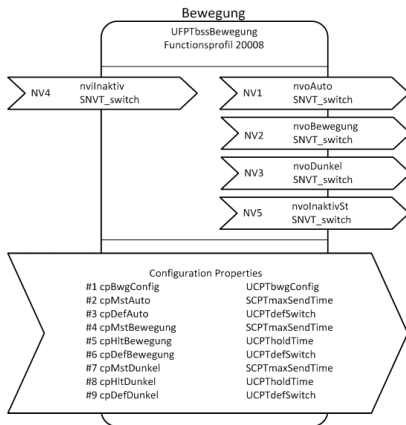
Bewegung

UFPTbssBewegung
Functionsprofil 20008

NV4 nviInaktiv
SNVT_switch

NV1 nvoAuto
SNVT_switch

NV2 nvoBewegung
SNVT_switch

NV3 nvoDunkel
SNVT_switch

NV5 nvoInaktivSt
SNVT_switch

Configuration Properties

| | |
|---|---|
| #1 cpBwgConfig | UCPTbwgConfig |
| #2 cpMstAuto | SCPTmaxSendTime |
| #3 cpDefAuto | UCPTdefSwitch |
| #4 cpMstBewegung | SCPTmaxSendTime |
| #5 cpHltBewegung | UCPTholdTime |
| #6 cpDefBewegung | UCPTdefSwitch |
| #7 cpMstDunkel | SCPTmaxSendTime |
| #8 cpHltDunkel | UCPTholdTime |
| #9 cpDefDunkel | UCPTdefSwitch |